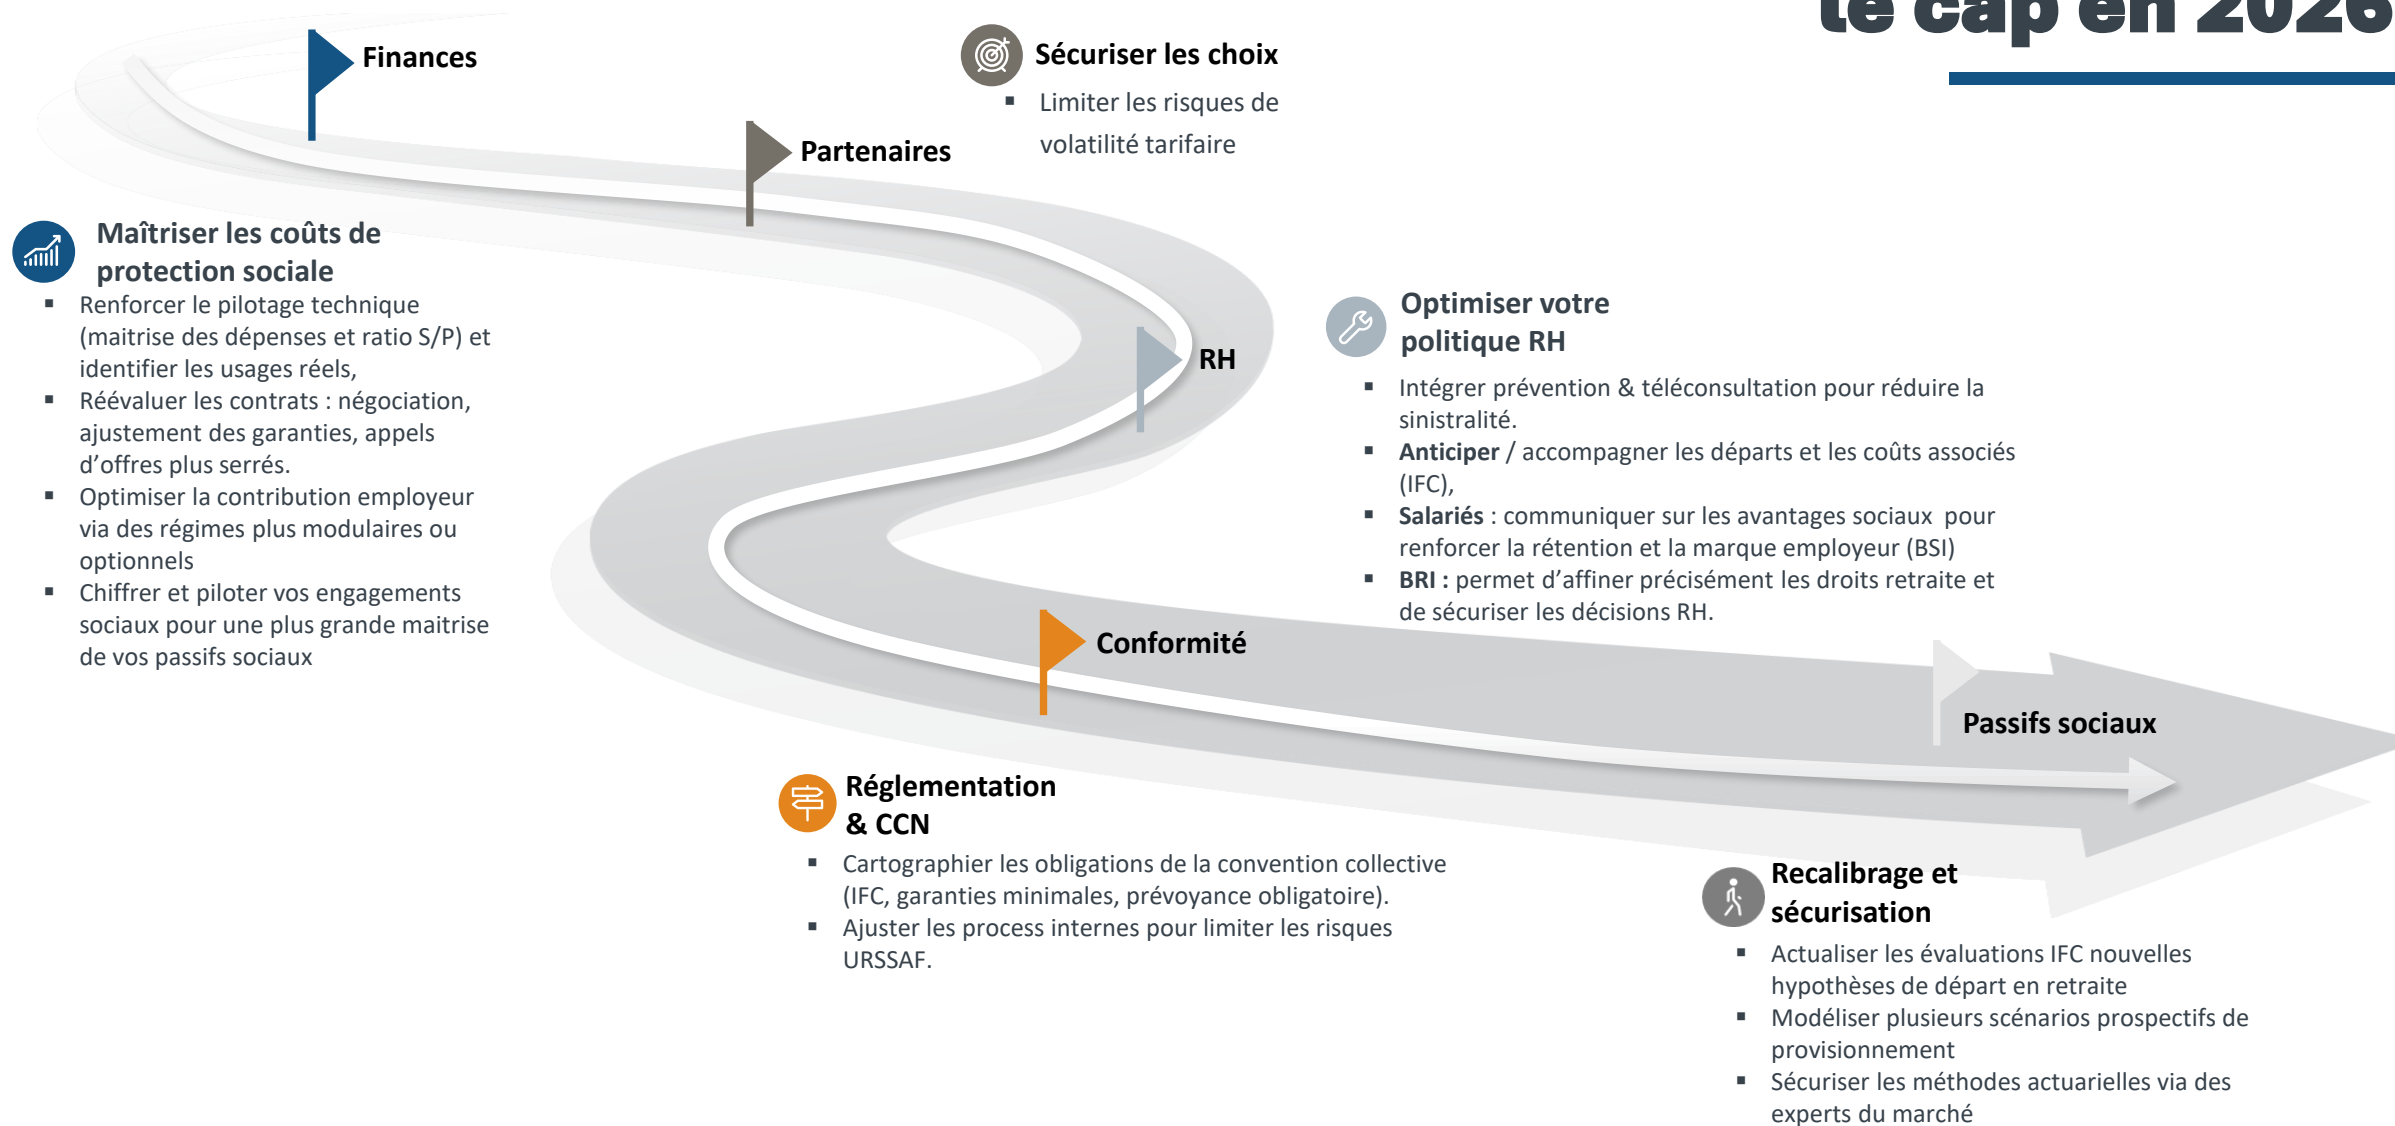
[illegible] cap en 202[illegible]

Finances

Sécuriser les choix
- Limiter les risques de volatilité tarifaire

Partenaires

Maîtriser les coûts de protection sociale
- Renforcer le pilotage technique (maitrise des dépenses et ratio S/P) et identifier les usages réels,
- Réévaluer les contrats : négociation, ajustement des garanties, appels d'offres plus serrés.
- Optimiser la contribution employeur via des régimes plus modulaires ou optionnels
- Chiffrer et piloter vos engagements sociaux pour une plus grande maitrise de vos passifs sociaux

RH

Optimiser votre politique RH
- Intégrer prévention & téléconsultation pour réduire la sinistralité.
- **Anticiper** / accompagner les départs et les coûts associés (IFC),
- **Salariés** : communiquer sur les avantages sociaux pour renforcer la rétention et la marque employeur (BSI)
- **BRI :** permet d'affiner précisément les droits retraite et de sécuriser les décisions RH.

Conformité

Passifs sociaux

Réglementation & CCN
- Cartographier les obligations de la convention collective (IFC, garanties minimales, prévoyance obligatoire).
- Ajuster les process internes pour limiter les risques URSSAF.

Recalibrage et sécurisation
- Actualiser les évaluations IFC nouvelles hypothèses de départ en retraite
- Modéliser plusieurs scénarios prospectifs de provisionnement
- Sécuriser les méthodes actuarielles via des experts du marché